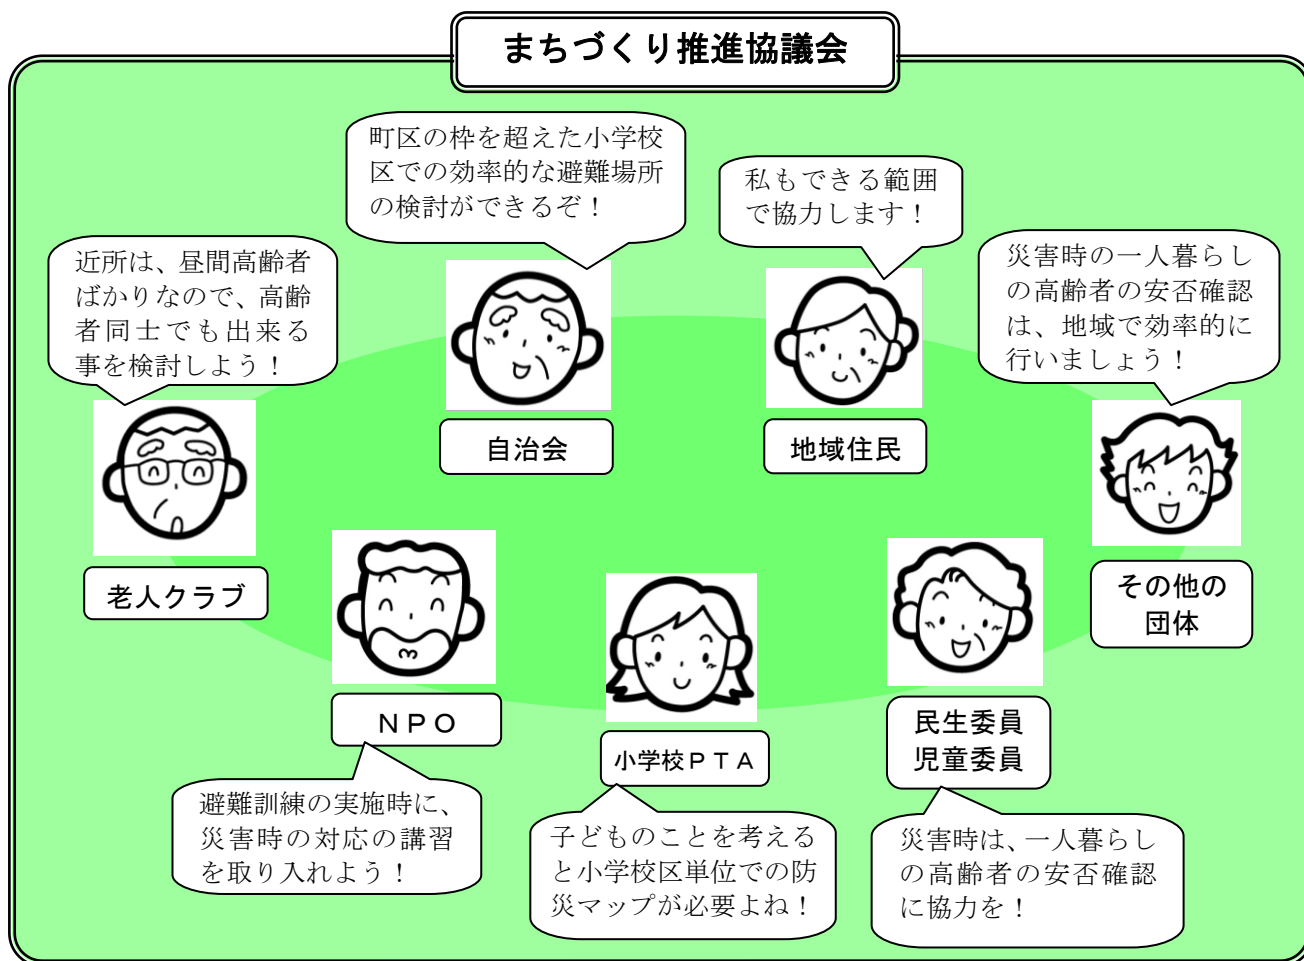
まちづくり推進協議会

町区の枠を超えた小学校区での効率的な避難場所の検討ができるぞ！

私もできる範囲で協力します！

近所は、昼間高齢者ばかりなので、高齢者同士でも出来る事を検討しよう！

災害時の一人暮らしの高齢者の安否確認は、地域で効率的に行いましょう！

自治会

地域住民

老人クラブ

その他の団体

ＮＰＯ

小学校ＰＴＡ

民生委員
児童委員

避難訓練の実施時に、災害時の対応の講習を取り入れよう！

子どものことを考えると小学校区単位での防災マップが必要よね！

災害時は、一人暮らしの高齢者の安否確認に協力を！